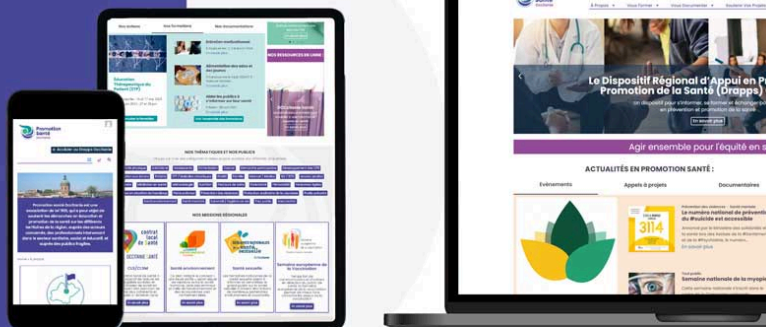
Promotion Santé Occitanie

Nos actions

Nos formations

Nos documentations

NOS RESSOURCES EN LIGNE

NOS THÉMATIQUES ET NOS PUBLICS

NOS MISSIONS RÉGIONALES

3114

Le Dispositif Régional d'Appui en P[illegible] Promotion de la Santé (Drapps)

Agir ensemble pour l'équité en s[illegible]

ACTUALITÉS EN PROMOTION SANTÉ :

Evénements

Appels à projets

Documentaires

Le numéro national de préventi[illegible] du suicide est accessible

Semaine nationale de la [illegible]